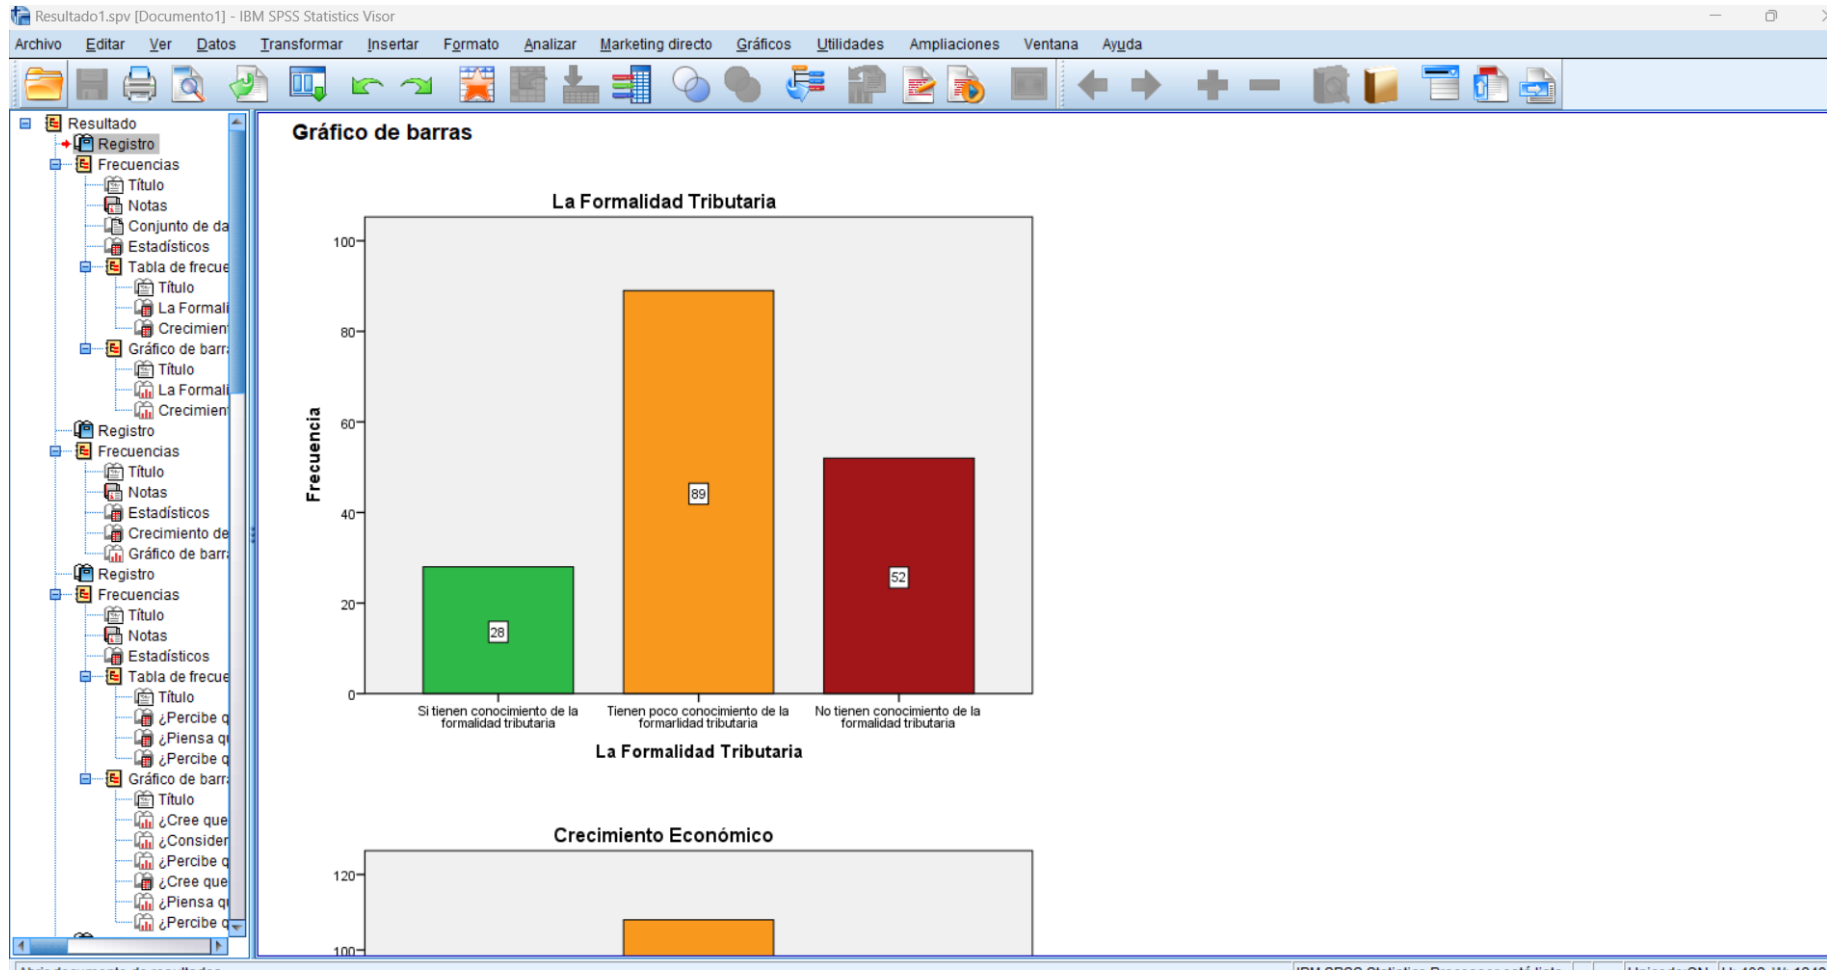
Resultado1.spv [Documento1] - IBM SPSS Statistics Visor

Archivo Editar Ver Datos Transformar Insertar Formato Analizar Marketing directo Gráficos Utilidades Ampliaciones Ventana Ayuda

Resultado
Registro
Frecuencias
Título
Notas
Conjunto de da
Estadísticos
Tabla de frecue
Título
La Formali
Crecimien
Gráfico de barr
Título
La Formali
Crecimien
Registro
Frecuencias
Título
Notas
Estadísticos
Crecimiento de
Gráfico de barr
Registro
Frecuencias
Título
Notas
Estadísticos
Tabla de frecue
Título
¿Percibe q
¿Piensa q
¿Percibe q
Gráfico de barr
Título
¿Cree que
¿Consider
¿Percibe q
¿Cree que
¿Piensa q
¿Percibe q

Gráfico de barras

La Formalidad Tributaria

Frecuencia

100
80
60
40
20
0

28
89
52

Si tienen conocimiento de la formalidad tributaria
Tienen poco conocimiento de la formarlidad tributaria
No tienen conocimiento de la formalidad tributaria

La Formalidad Tributaria

Crecimiento Económico

120
100

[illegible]